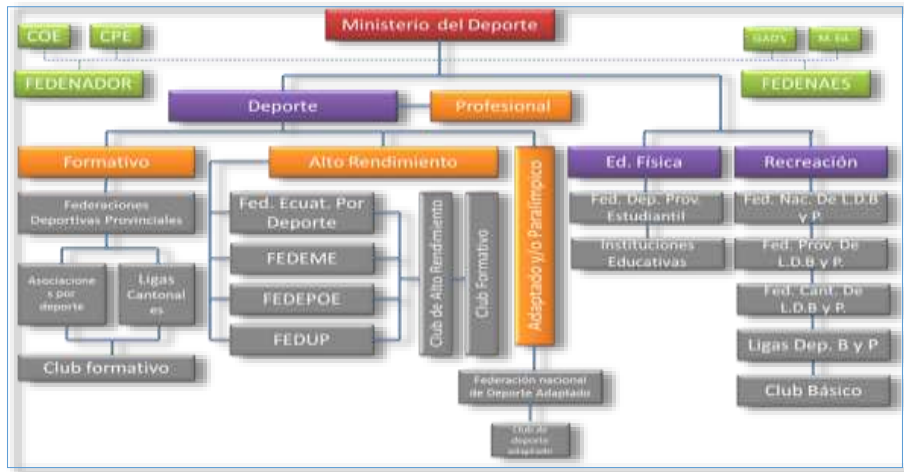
Ministerio del Deporte

COE

CPE

FEDENADOR

GAD's

M. Ed.

FEDENAES

Deporte

Profesional

Formativo

Alto Rendimiento

Adaptado y/o Paralímpico

Ed. Física

Recreación

Federaciones Deportivas Provinciales

Asociaciones por deporte

Ligas Cantonales

Club formativo

Fed. Ecuat. Por Deporte

FEDEME

FEDEPOE

FEDUP

Club de Alto Rendimiento

Club Formativo

Federación nacional de Deporte Adaptado

Club de deporte adaptado

Fed. Dep. Prov. Estudiantil

Instituciones Educativas

Fed. Nac. De L.D.B y P.

Fed. Prov. De L.D.B y P.

Fed. Cant. De L.D.B y P.

Ligas Dep. B y P

Club Básico